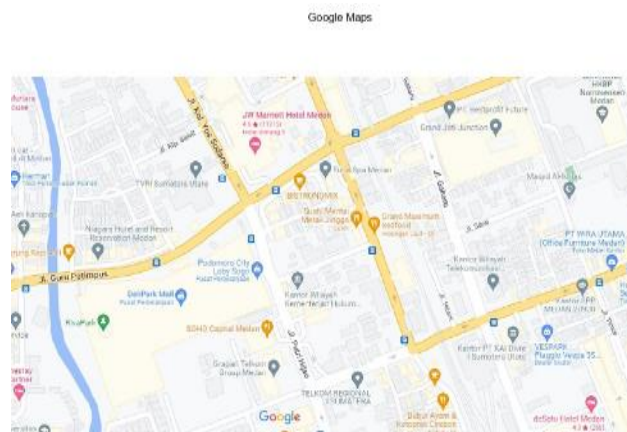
Google Maps

JW Marriott Hotel Medan
4.5 ★ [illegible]
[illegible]

Grand Jati Junction

PT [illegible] Medan

Masjid Al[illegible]

Jl. Kpt Sekip

Jl. Prof. HM Yamin SH

Jl. Gatot Subroto

Jl. Sekip

TVRI Sumatera Utara

BISTRONOMIX

Sushi Mentai Medan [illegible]

Grand Mandarin Seafood

Niagara Hotel and Resort Reservation Medan

Jl. Guru Patimpus

Podomoro City Deli Medan

Kantor Wilayah Kementerian Hukum...

Kantor Wilayah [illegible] Telekomunikasi...

PT WIRA UTAMA (Office Furniture Medan)

DeliPark Mall

KidzPark

SOHO Capital Medan

Jl. Putri Hijau

Grapari Telkom Group Medan

TELKOM REGIONAL I SUMATERA

Kantor PT. KAI Divre I Sumatera Utara

VESPARI Piaggio Vespa 25...

Dubai Arabic & Kurdistan Cuisine

deSpin Hotel Medan
4.3 ★ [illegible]

Google